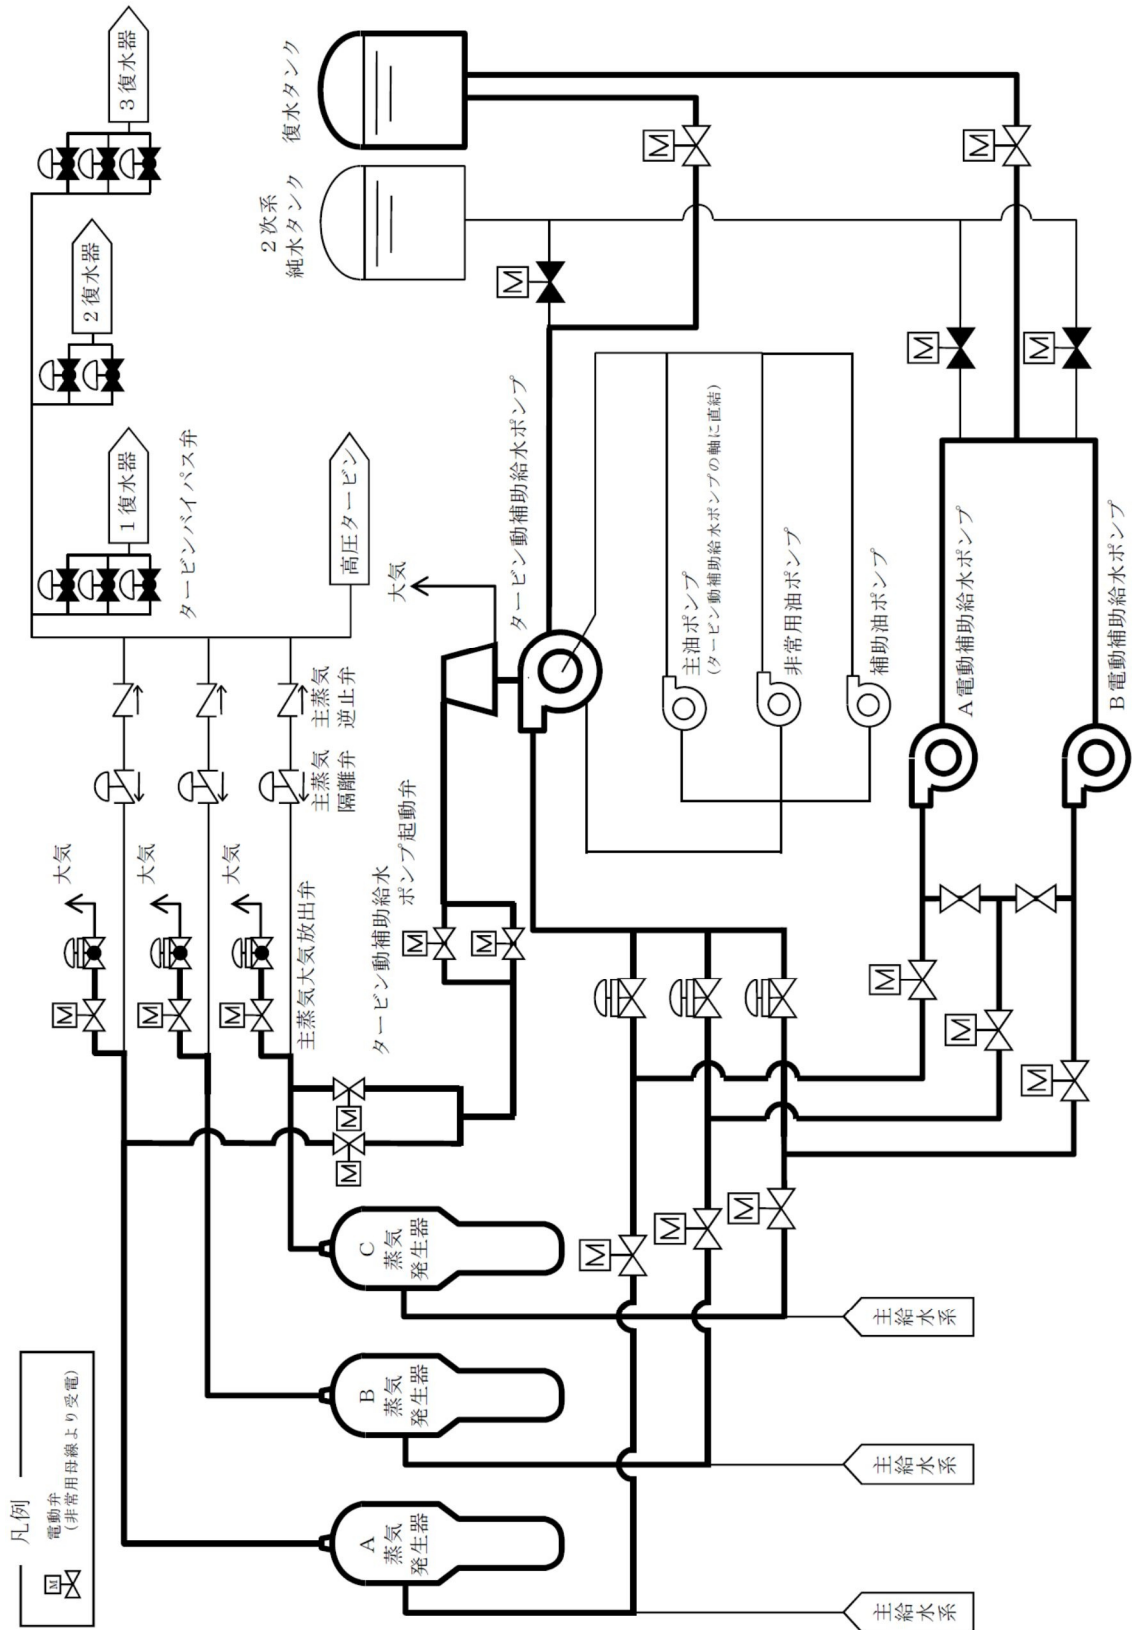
3 復水器

2 復水器

1 復水器

タービンバイパス弁

高圧タービン

復水タンク

2次系
純水タンク

タービン動補助給水ポンプ

主油ポンプ
（タービン動補助給水ポンプの軸に直結）

非常用油ポンプ

補助油ポンプ

A電動補助給水ポンプ

B電動補助給水ポンプ

大気

主蒸気
逆止弁

主蒸気
隔離弁

大気

大気

大気

主蒸気大気放出弁

タービン動補助給水
ポンプ起動弁

C
蒸気
発生器

B
蒸気
発生器

A
蒸気
発生器

主給水系

主給水系

主給水系

凡例
電動弁
（非常用母線より受電）